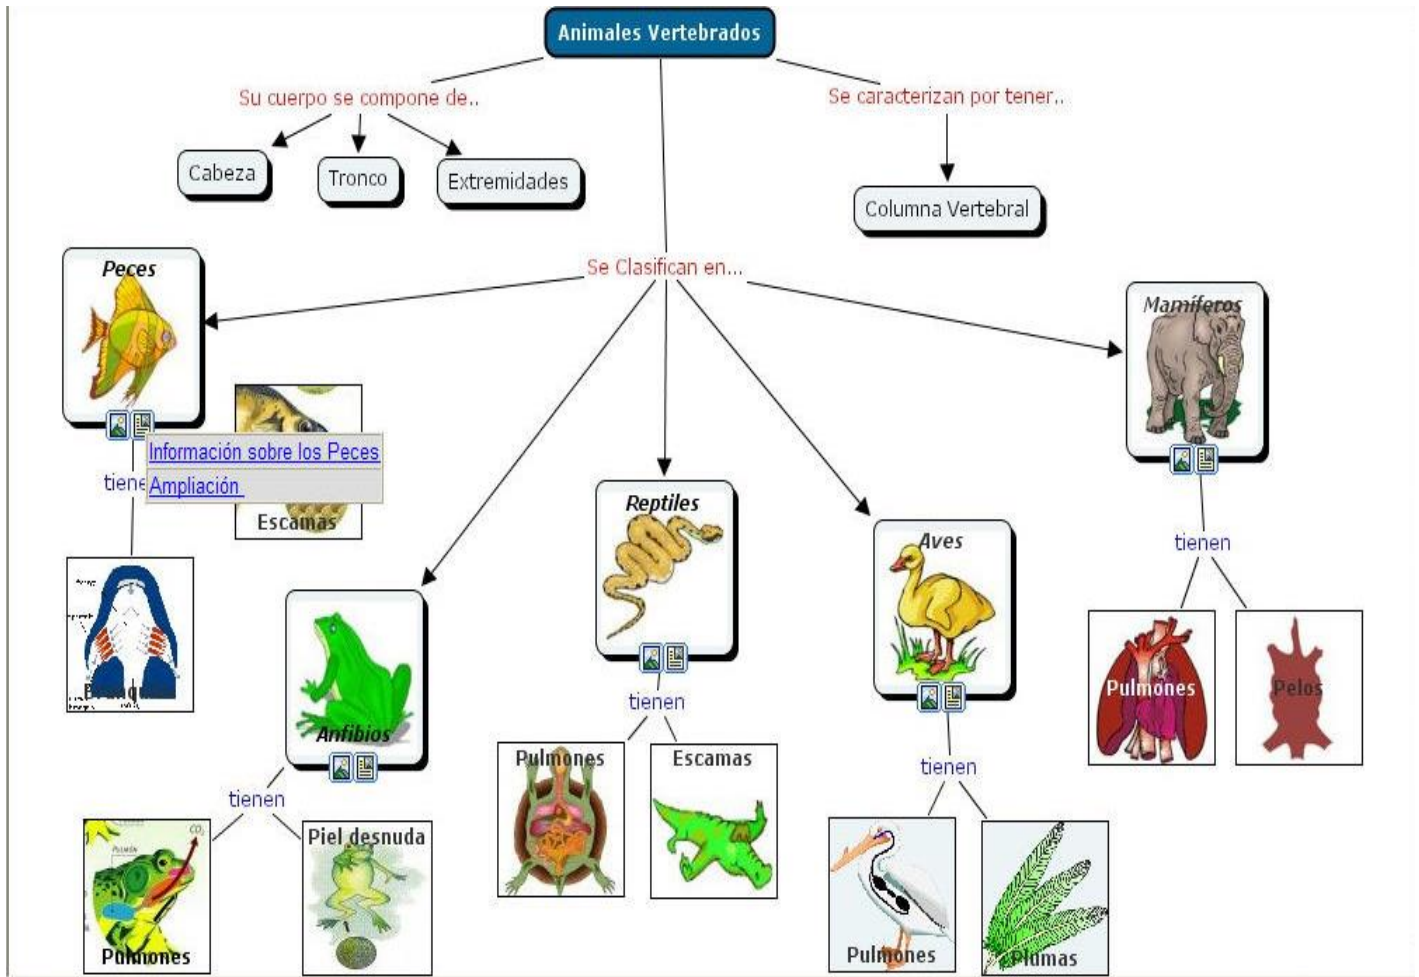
Animales Vertebrados

Su cuerpo se compone de..

Cabeza

Tronco

Extremidades

Se caracterizan por tener..

Columna Vertebral

Se Clasifican en...

Peces

Información sobre los Peces
Ampliación

tiene

Escamas

Branquias

Anfibios

tienen

Pulmones

Piel desnuda

Reptiles

tienen

Pulmones

Escamas

Aves

tienen

Pulmones

Plumas

Mamíferos

tienen

Pulmones

Pelos